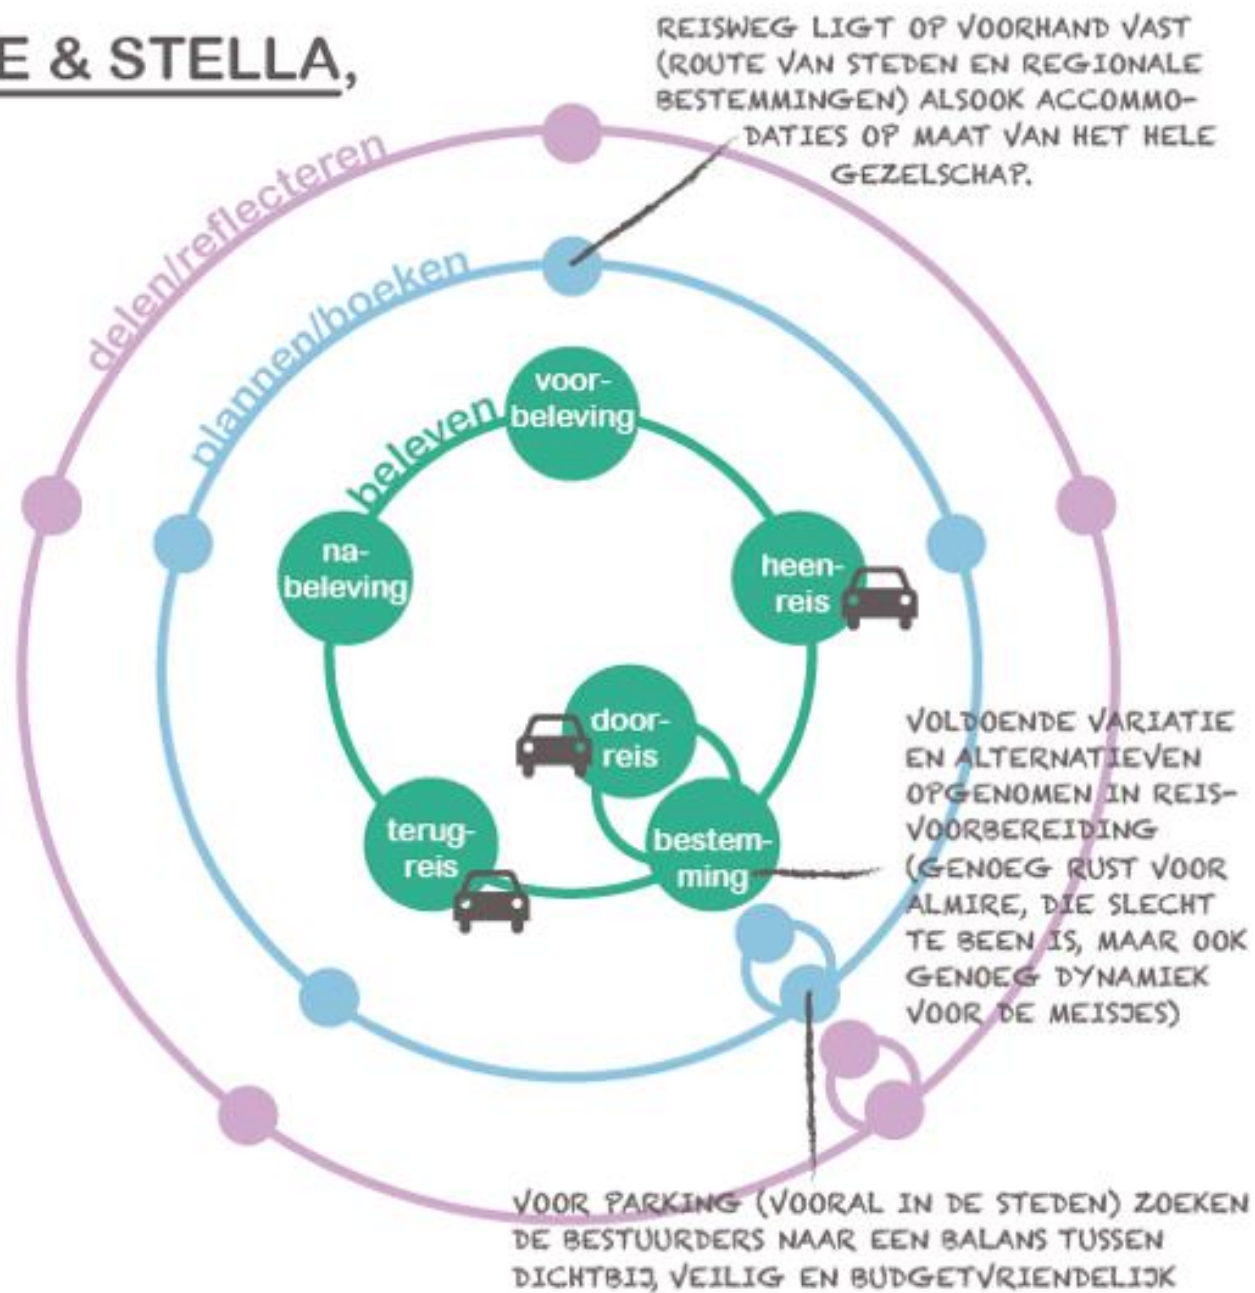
E & STELLA,

REISWEG LIGT OP VOORHAND VAST (ROUTE VAN STEDEN EN REGIONALE BESTEMMINGEN) ALSOOK ACCOMMODATIES OP MAAT VAN HET HELE GEZELSCHAP.

delen/reflecteren

plannen/boeken

beleven

voorbeleving

heenreis

doorreis

bestemming

terugreis

nabeleving

VOLDOENDE VARIATIE EN ALTERNATIEVEN OPGENOMEN IN REISVOORBEREIDING (GENOEG RUST VOOR ALMIRE, DIE SLECHT TE BEEN IS, MAAR OOK GENOEG DYNAMIEK VOOR DE MEISJES)

VOOR PARKING (VOORAL IN DE STEDEN) ZOEKEN DE BESTUURDERS NAAR EEN BALANS TUSSEN DICHTBIJ, VEILIG EN BUDGETVRIENDELIJK